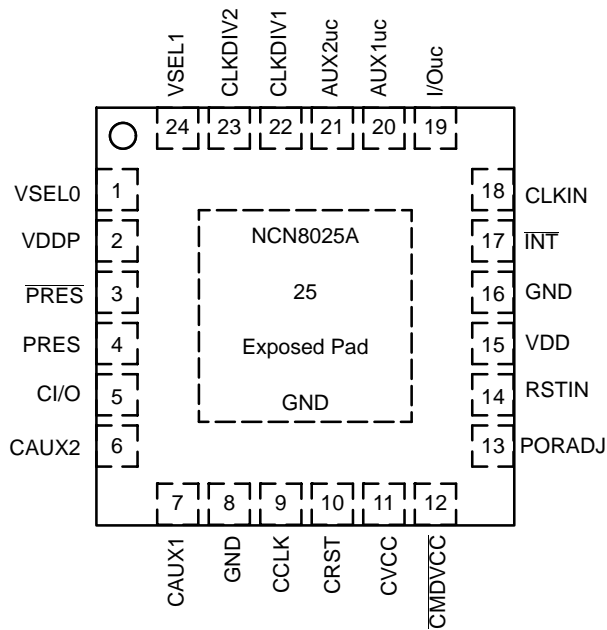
VSEL1 CLKDIV2 CLKDIV1 AUX2uc AUX1uc I/Ouc

24 23 22 21 20 19

VSEL0 1
VDDP 2
$\overline{PRES}$ 3
PRES 4
CI/O 5
CAUX2 6

NCN8025A

25

Exposed Pad

GND

18 CLKIN
17 $\overline{INT}$
16 GND
15 VDD
14 RSTIN
13 PORADJ

7 8 9 10 11 12

CAUX1 GND CCLK CRST CVCC $\overline{CMDVCC}$